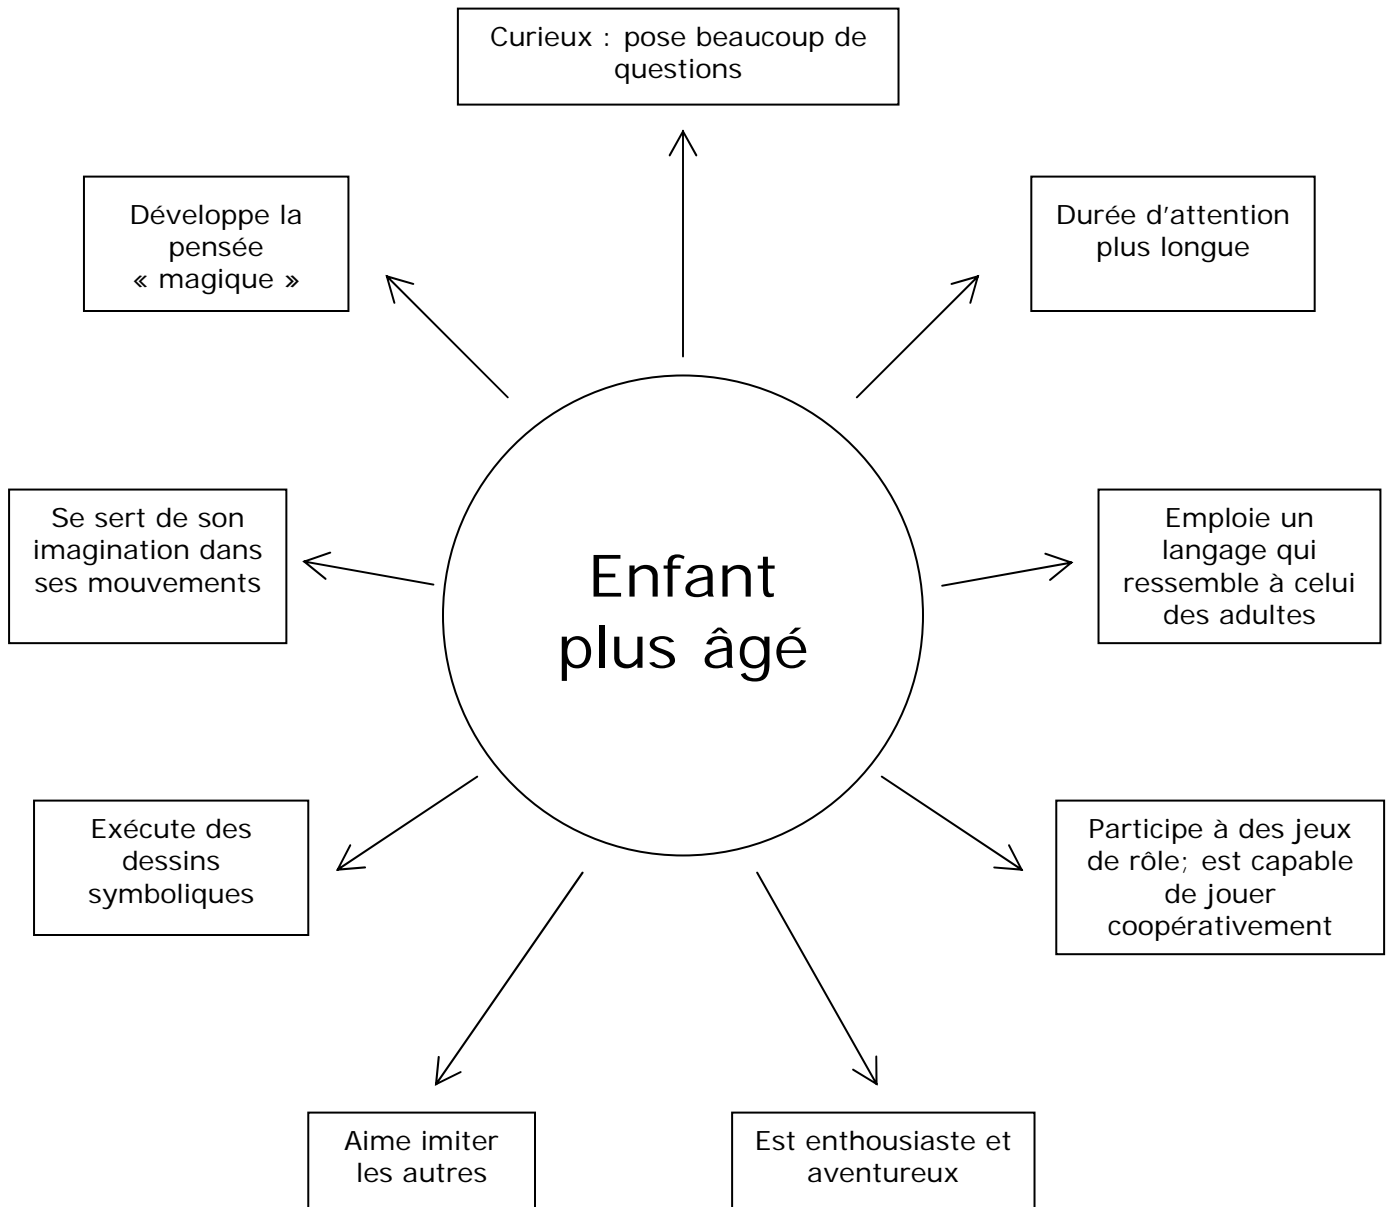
Curieux : pose beaucoup de questions

Développe la pensée « magique »

Durée d'attention plus longue

Se sert de son imagination dans ses mouvements

Enfant plus âgé

Emploie un langage qui ressemble à celui des adultes

Exécute des dessins symboliques

Participe à des jeux de rôle; est capable de jouer coopérativement

Aime imiter les autres

Est enthousiaste et aventureux